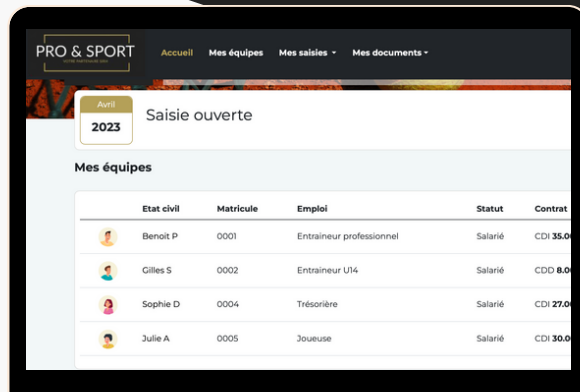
PRO & SPORT
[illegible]

Accueil Mes équipes Mes saisies ▾ Mes documents ▾

Avril
2023

Saisie ouverte

Mes équipes

| | Etat civil | Matricule | Emploi | Statut | Contrat |
|---|---|---|---|---|---|
| | Benoit P | 0001 | Entraineur professionnel | Salarié | CDI **35.0** |
| | Gilles S | 0002 | Entraineur U14 | Salarié | CDD **8.0** |
| | Sophie D | 0004 | Trésorière | Salarié | CDI **27.0** |
| | Julie A | 0005 | Joueuse | Salarié | CDI **30.0** |